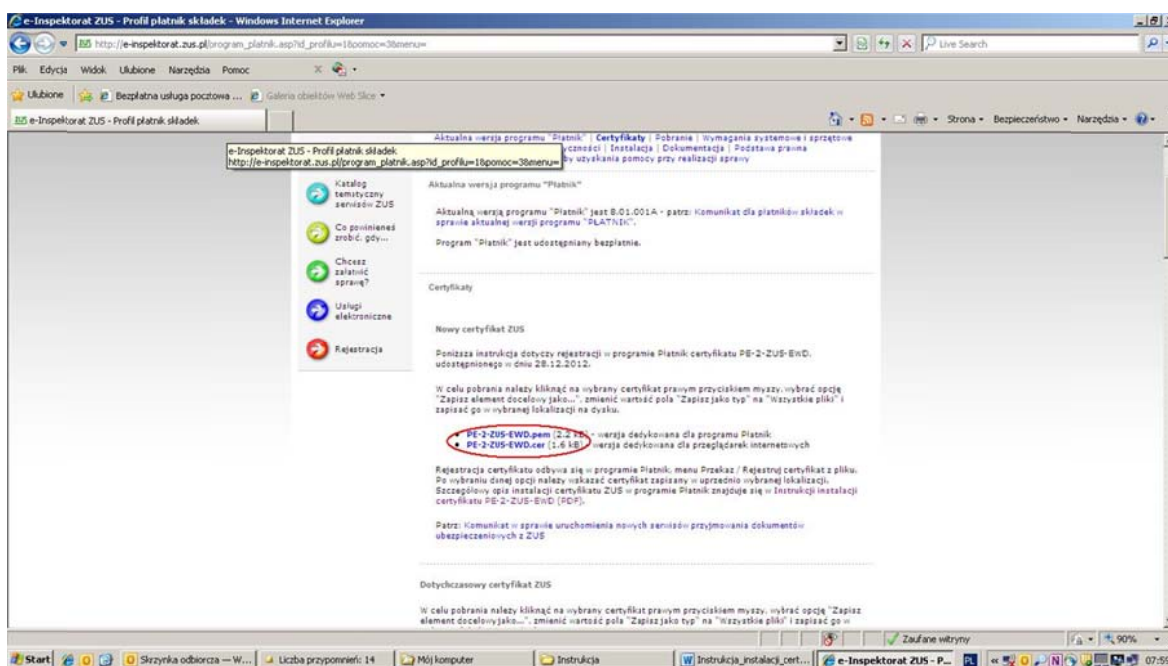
e-Inspektorat ZUS - Profil płatnik składek - Windows Internet Explorer

http://e-inspektorat.zus.pl/program_platnik.asp?id_profilu=1&pomoc=3&menu=

Live Search

Plik Edycja Widok Ulubione Narzędzia Pomoc

Ulubione Bezpłatna usługa pocztowa ... Galeria obiektów Web Slice

e-Inspektorat ZUS - Profil płatnik składek

Strona Bezpieczeństwo Narzędzia

e-Inspektorat ZUS - Profil płatnik składek
http://e-inspektorat.zus.pl/program_platnik.asp?id_profilu=1&pomoc=3&menu=

Aktualna wersja programu "Płatnik" | Certyfikaty | Pobranie | Wymagania systemowe i sprzętowe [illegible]czności | Instalacja | Dokumentacja | Podstawa prawna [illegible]b uzyskania pomocy przy realizacji sprawy

Katalog tematyczny serwisów ZUS

Co powinieneś zrobić, gdy...

Chcesz załatwić sprawę?

Usługi elektroniczne

Rejestracja

Aktualna wersja programu "Płatnik"

Aktualną wersją programu "Płatnik" jest 8.01.001A - patrz: Komunikat dla płatników składek w sprawie aktualnej wersji programu "PŁATNIK".

Program "Płatnik" jest udostępniany bezpłatnie.

Certyfikaty

Nowy certyfikat ZUS

Poniższa instrukcja dotyczy rejestracji w programie Płatnik certyfikatu PE-2-ZUS-EWD, udostępnionego w dniu 28.12.2012.

W celu pobrania należy kliknąć na wybrany certyfikat prawym przyciskiem myszy, wybrać opcję "Zapisz element docelowy jako...", zmienić wartość pola "Zapisz jako typ" na "Wszystkie pliki" i zapisać go w wybranej lokalizacji na dysku.

• PE-2-ZUS-EWD.pem (2.2 kB) - wersja dedykowana dla programu Płatnik
• PE-2-ZUS-EWD.cer (1.6 kB) - wersja dedykowana dla przeglądarek internetowych

Rejestracja certyfikatu odbywa się w programie Płatnik, menu Przekaz / Rejestruj certyfikat z pliku. Po wybraniu danej opcji należy wskazać certyfikat zapisany w uprzednio wybranej lokalizacji. Szczegółowy opis instalacji certyfikatu ZUS w programie Płatnik znajduje się w Instrukcji instalacji certyfikatu PE-2-ZUS-EWD (PDF).

Patrz: Komunikat w sprawie uruchomienia nowych serwisów przyjmowania dokumentów ubezpieczeniowych z ZUS

Dotychczasowy certyfikat ZUS

W celu pobrania należy kliknąć na wybrany certyfikat prawym przyciskiem myszy, wybrać opcję "Zapisz element docelowy jako...", zmienić wartość pola "Zapisz jako typ" na "Wszystkie pliki" i zapisać go w

Zaufane witryny 90%

Start Skrzynka odbiorcza — W... Liczba przypomnień: 14 Mój komputer Instrukcja Instrukcja_instalacji_cert... e-Inspektorat ZUS - P... PL 07:5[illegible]